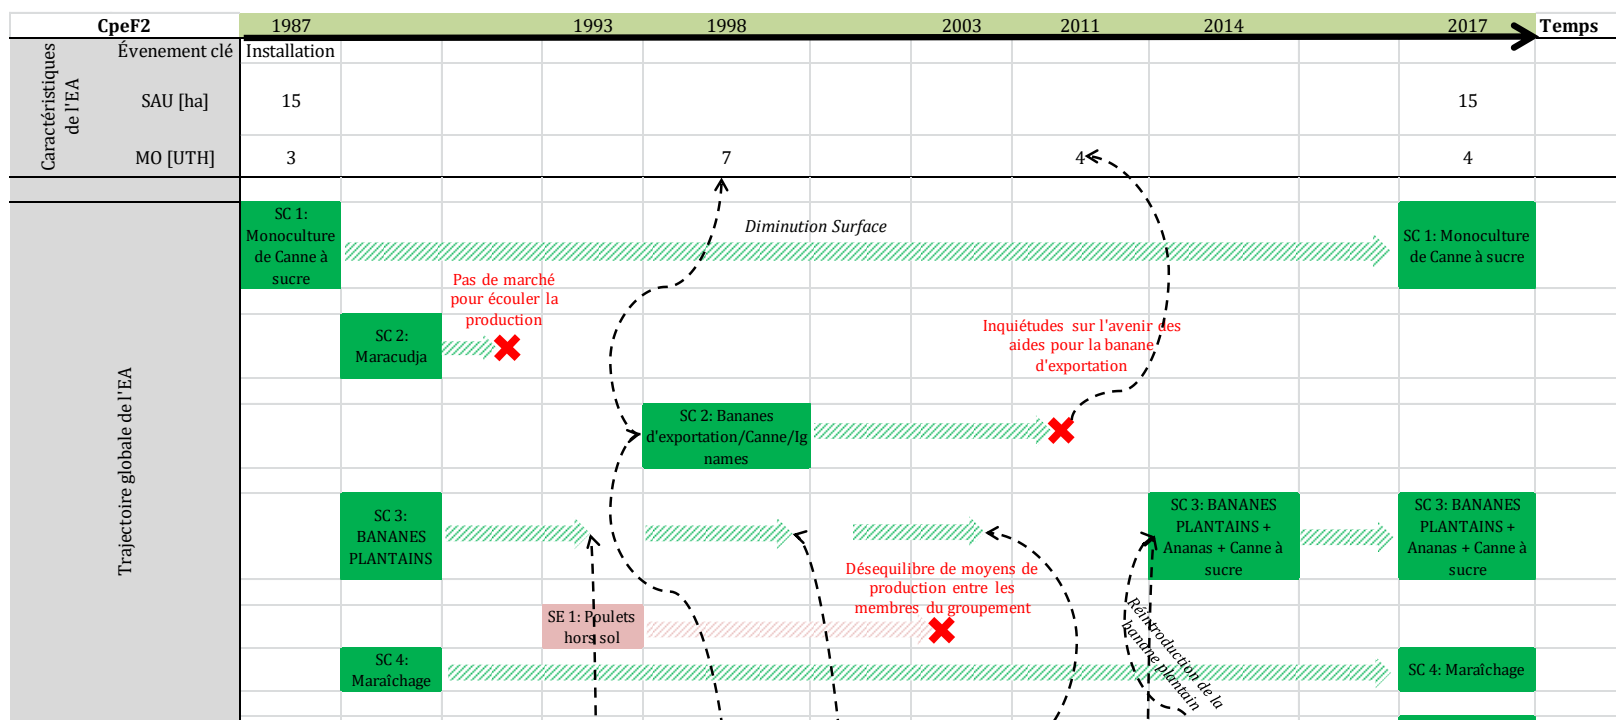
| CpeF2 | 1987 | | | 1993 | 1998 | | 2003 | 2011 | | 2014 | | 2017 | Temps |
|---|---|---|---|---|---|---|---|---|---|---|---|---|---|
| Évenement clé | Installation | | | | | | | | | | | | |
| SAU [ha] | 15 | | | | | | | | | | | 15 | |
| MO [UTH] | 3 | | | | 7 | | | 4 | | | | 4 | |

Caractéristiques de l'EA

Trajectoire globale de l'EA

SC 1: Monoculture de Canne à sucre

Diminution Surface

SC 1: Monoculture de Canne à sucre

Pas de marché pour écouler la production

SC 2: Maracudja

Inquiétudes sur l'avenir des aides pour la banane d'exportation

SC 2: Bananes d'exportation/Canne/Ignames

SC 3: BANANES PLANTAINS

SC 3: BANANES PLANTAINS + Ananas + Canne à sucre

SC 3: BANANES PLANTAINS + Ananas + Canne à sucre

Désequilibre de moyens de production entre les membres du groupement

SE 1: Poulets hors sol

Réintroduction de la banane plantain

SC 4: Maraîchage

SC 4: Maraîchage